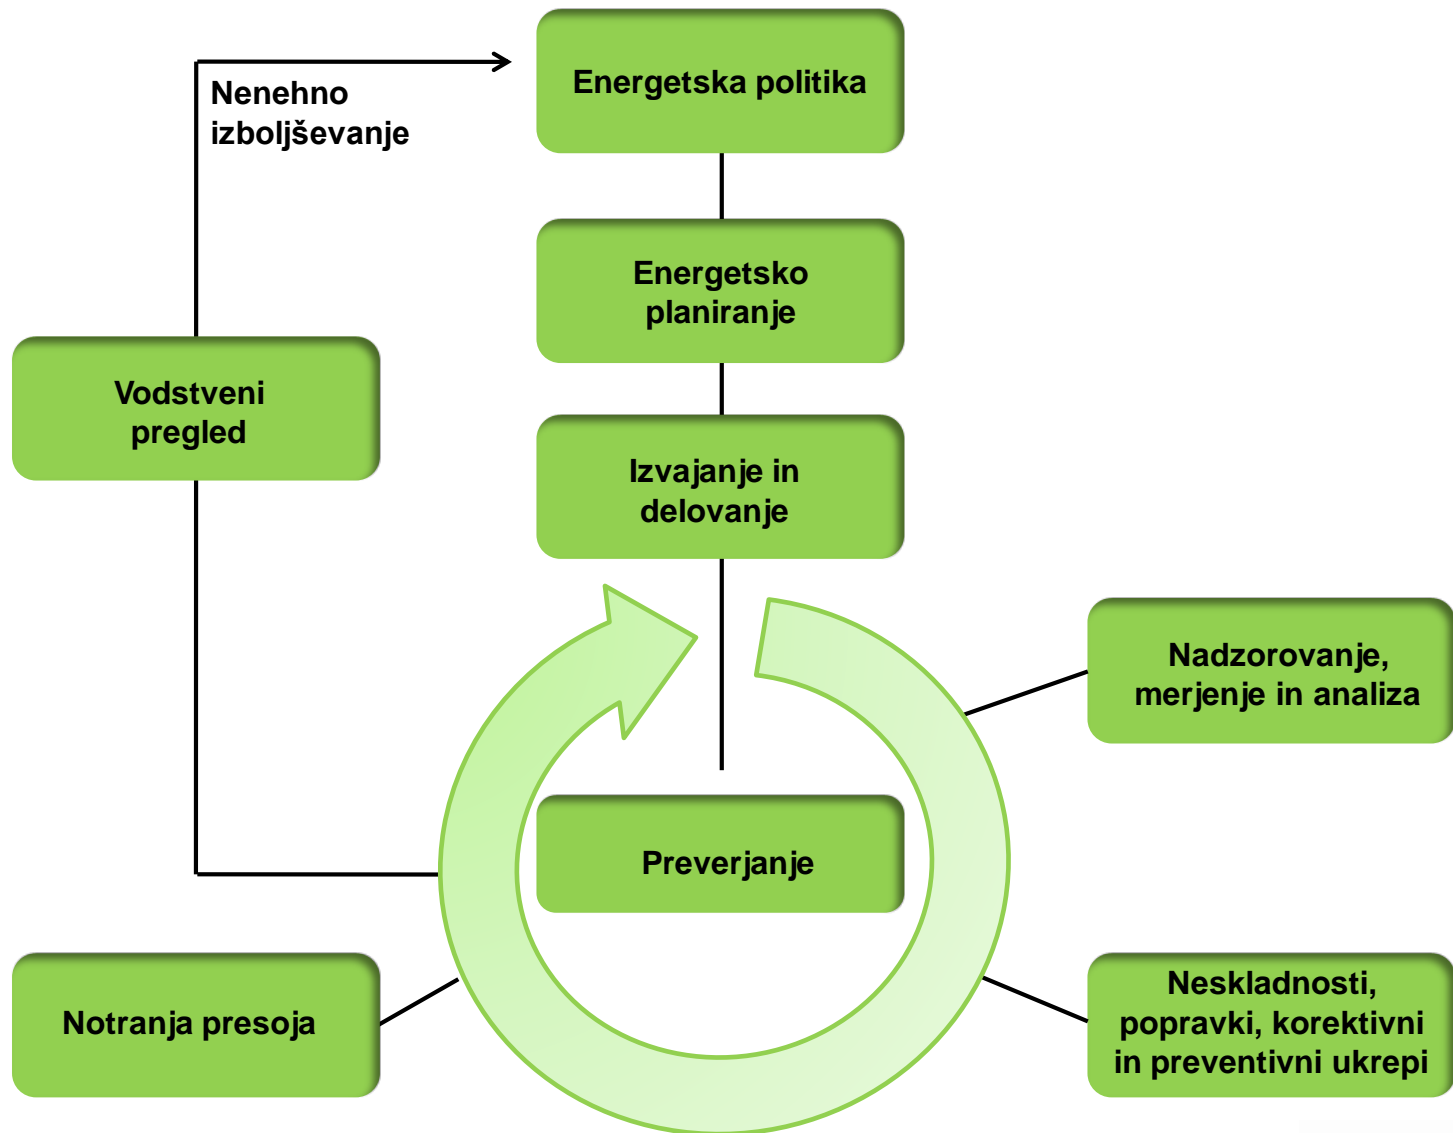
Nenehno izboljševanje

Energetska politika

Energetsko planiranje

Vodstveni pregled

Izvajanje in delovanje

Nadzorovanje, merjenje in analiza

Preverjanje

Notranja presoja

Neskladnosti, popravki, korektivni in preventivni ukrepi